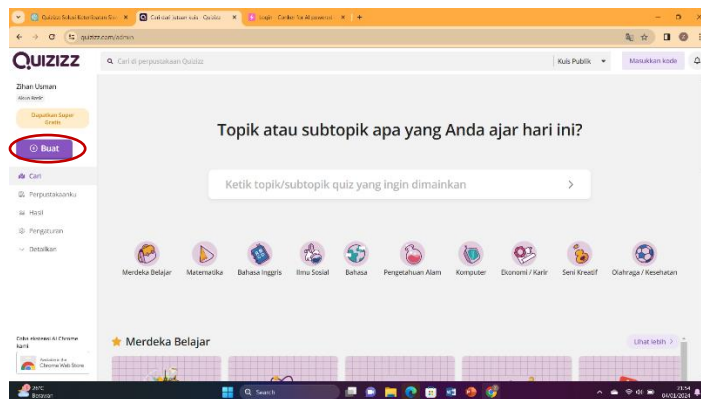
Quizizz Sekali Kotak Jawaban Ge ×
Cari soal jutaan kuis · Quizizz ×
Login · Canfor for Akpamemud ×
+

quizizz.com/admin

QUIZIZZ

Cari di perpustakaan Quizizz

Kuis Publik

Masukkan kode

Zihan Usman
Akun Gratis

Dapatkan Super Gratis

Buat

Cari
Perpustakaanku
Hasil
Pengaturan
Detailkan

Topik atau subtopik apa yang Anda ajar hari ini?

Ketik topik/subtopik quiz yang ingin dimainkan

Merdeka Belajar
Matematika
Bahasa Inggris
Ilmu Sosial
Bahasa
Pengetahuan Alam
Komputer
Ekonomi / Karir
Seni Kreatif
Olahraga / Kesehatan

Coba ekstensi AI Chrome kami

Available in the Chrome Web Store

Merdeka Belajar

Lihat lebih

26°C
Berawan

Search

21:54
04/03/2024